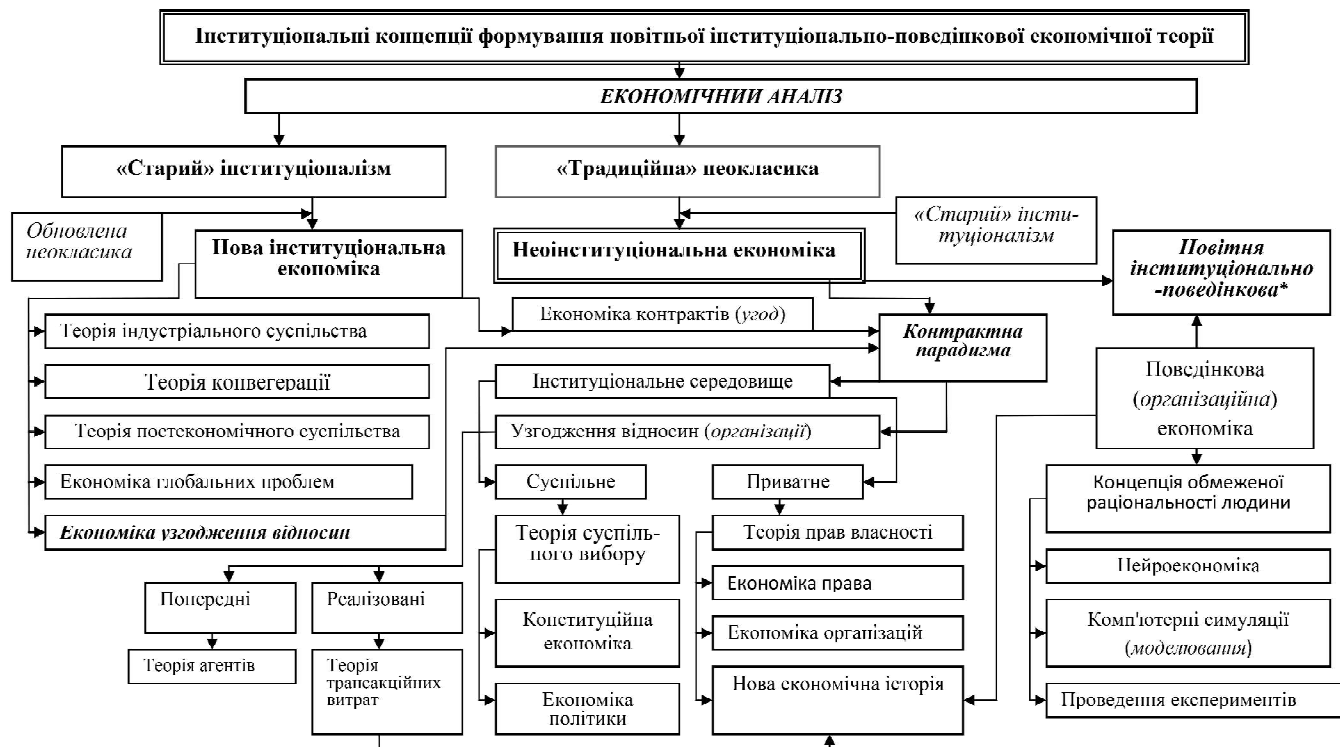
Інституціональні концепції формування новітньої інституціонально-поведінкової економічної теорії

ЕКОНОМІЧНИЙ АНАЛІЗ

«Старий» інституціоналізм

«Традиційна» неокласика

Обновлена неокласика

Нова інституціональна економіка

Неоінституціональна економіка

«Старий» інституціоналізм

Новітня інституціонально -поведінкова*

Економіка контрактів (угод)

Теорія індустріального суспільства

Контрактна парадигма

Теорія конвегерації

Інституціональне середовище

Повєдінкова (організаційна) економіка

Теорія постекономічного суспільства

Узгодження відносин (організації)

Економіка глобальних проблем

Суспільне

Приватне

Концепція обмеженої раціональності людини

Економіка узгодження відносин

Теорія суспільного вибору

Теорія прав власності

Економіка права

Нейроекономіка

Попередні

Реалізовані

Конституційна економіка

Економіка організацій

Комп'ютерні симуляції (моделювання)

Теорія агентів

Теорія трансакційних витрат

Економіка політики

Нова економічна історія

Проведення експериментів